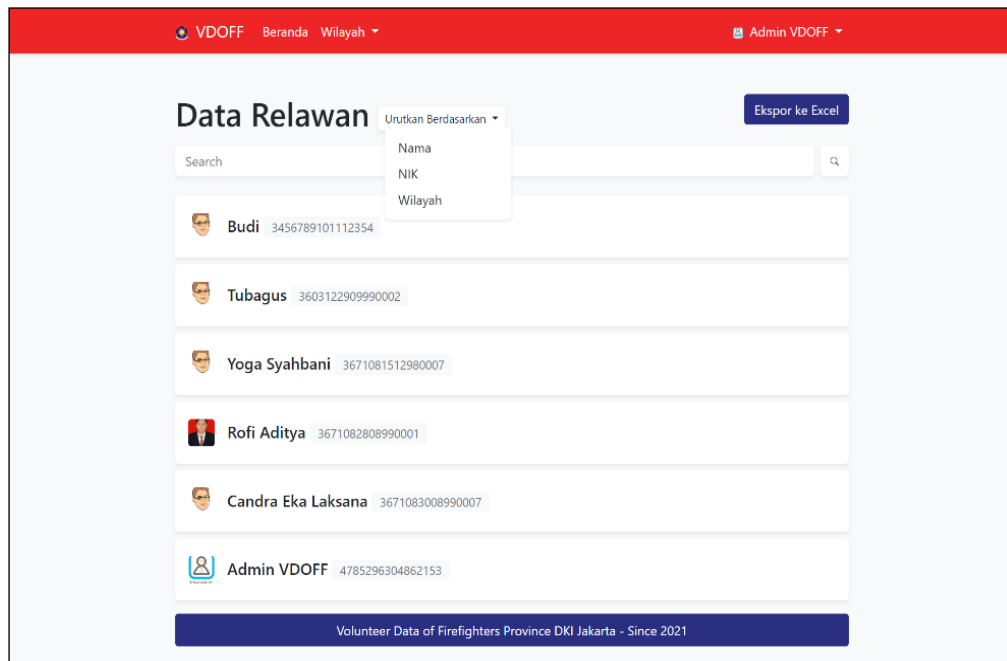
VDOFF Beranda Wilayah

Admin VDOFF

Data Relawan

Urutkan Berdasarkan

Ekspor ke Excel

Search

Nama
NIK
Wilayah

Budi 3456789101112354

Tubagus 3603122909990002

Yoga Syahbani 3671081512980007

Rofi Aditya 3671082808990001

Candra Eka Laksana 3671083008990007

Admin VDOFF 4785296304862153

Volunteer Data of Firefighters Province DKI Jakarta - Since 2021